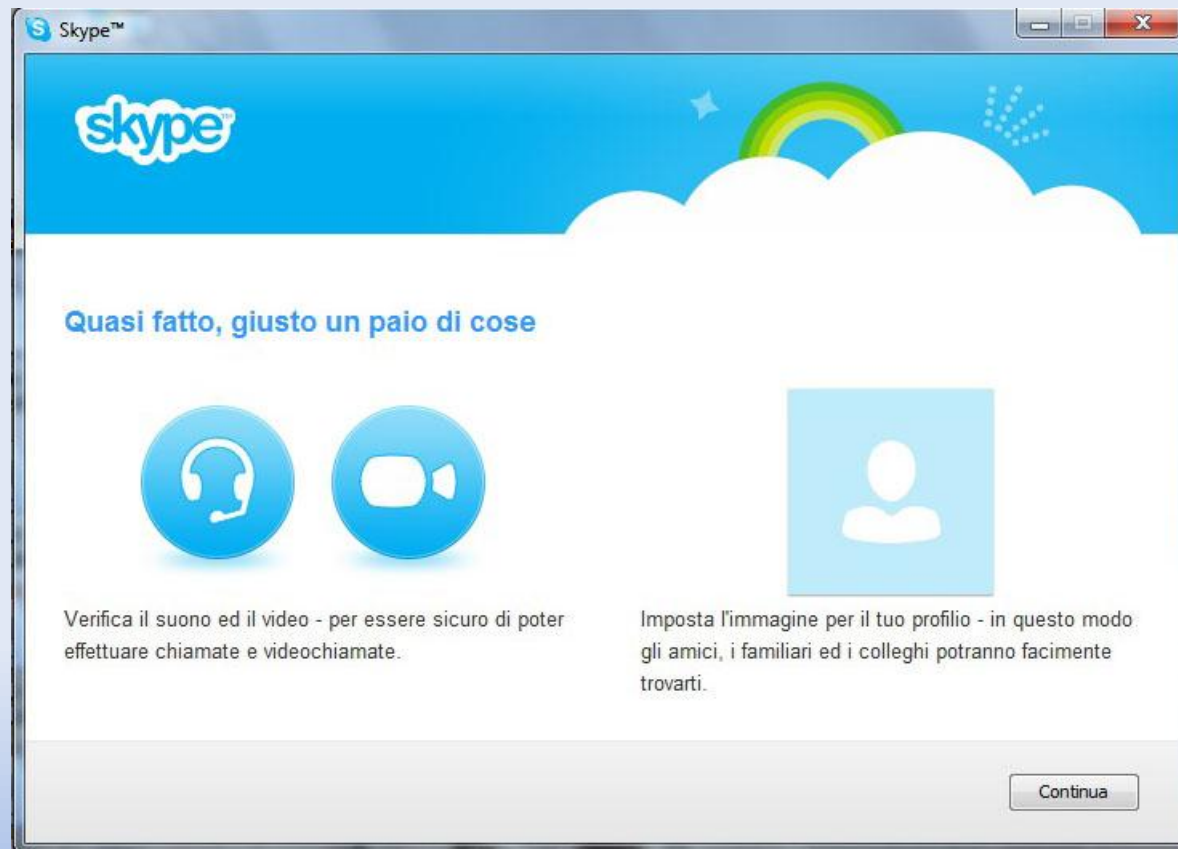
Skype™

skype

Quasi fatto, giusto un paio di cose

Verifica il suono ed il video - per essere sicuro di poter effettuare chiamate e videochiamate.

Imposta l'immagine per il tuo profilio - in questo modo gli amici, i familiari ed i colleghi potranno facimente trovarti.

Continua